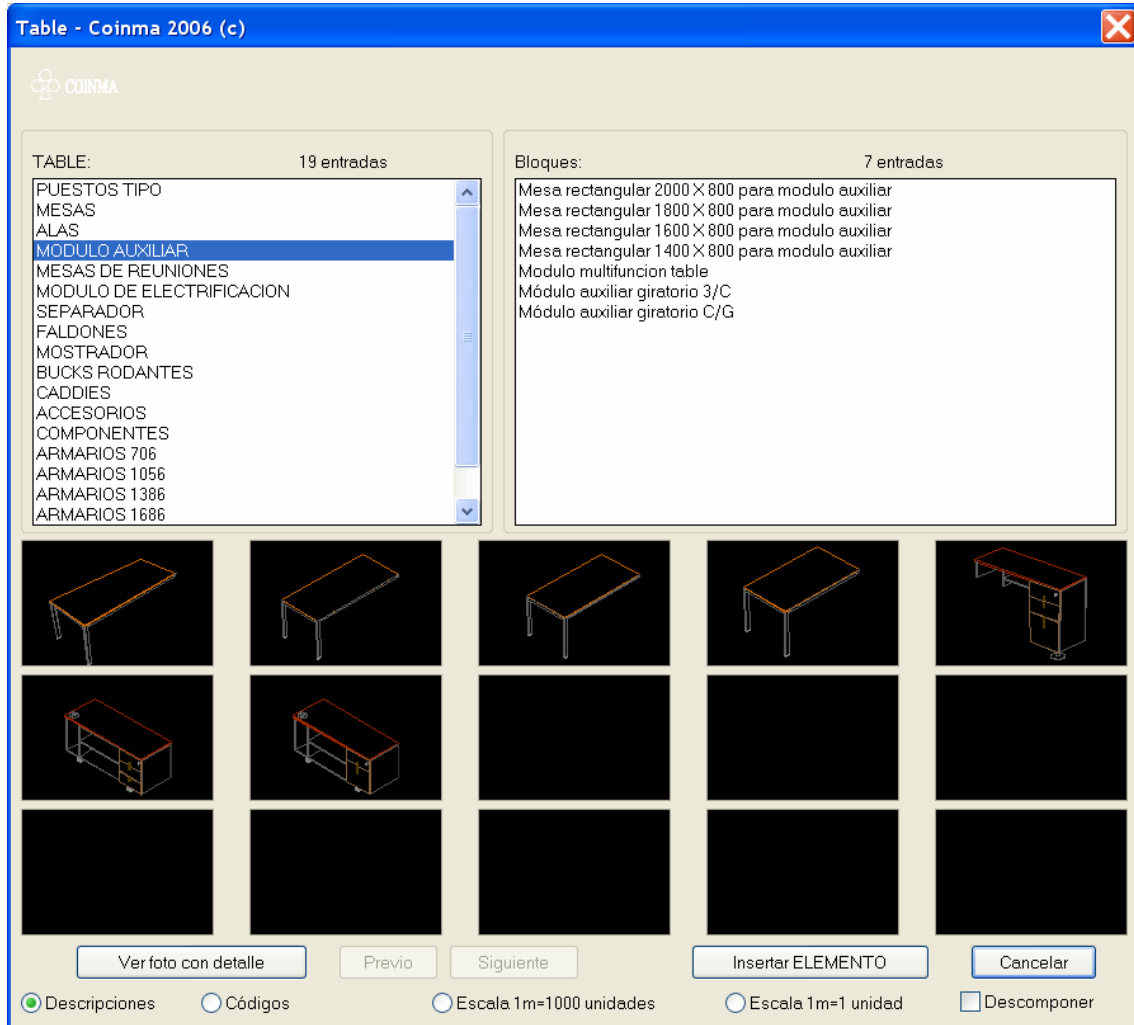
Table - Coinma 2006 (c)

COINMA

TABLE: 19 entradas

PUESTOS TIPO
MESAS
ALAS
MODULO AUXILIAR
MESAS DE REUNIONES
MODULO DE ELECTRIFICACION
SEPARADOR
FALDONES
MOSTRADOR
BUCKS RODANTES
CADDIES
ACCESORIOS
COMPONENTES
ARMARIOS 706
ARMARIOS 1056
ARMARIOS 1386
ARMARIOS 1686

Bloques: 7 entradas

Mesa rectangular 2000 X 800 para modulo auxiliar
Mesa rectangular 1800 X 800 para modulo auxiliar
Mesa rectangular 1600 X 800 para modulo auxiliar
Mesa rectangular 1400 X 800 para modulo auxiliar
Modulo multifuncion table
Módulo auxiliar giratorio 3/C
Módulo auxiliar giratorio C/G

Ver foto con detalle
Previo
Siguiente
Insertar ELEMENTO
Cancelar

Descripciones
Códigos
Escala 1m=1000 unidades
Escala 1m=1 unidad
Descomponer